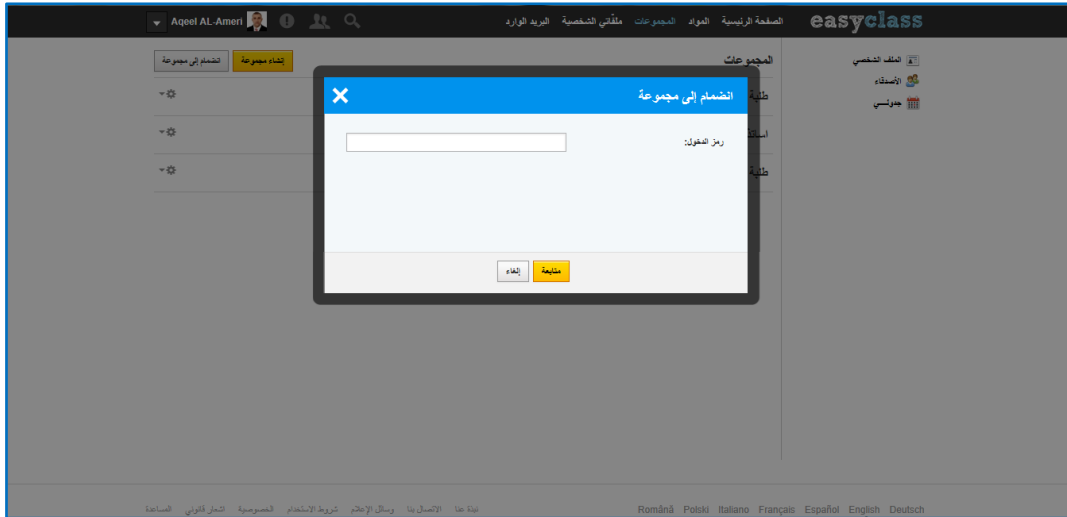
easyclass الصفحة الرئيسية المواد المجموعات ملفاتي الشخصية البريد الوارد

Aqeel AL-Ameri

الملف الشخصي
الأصدقاء
جدولـي

المجموعات

إنشاء مجموعة
انضمام إلى مجموعة

طلبة
اساتذ
طلبة

انضمام إلى مجموعة

رمز الدخول:

متابعة
إلغاء

Română Polski Italiano Français Español English Deutsch

نبذة عنا الاتصال بنا وسائل الإعلام شروط الاستخدام الخصوصية اشعار قانوني المساعدة